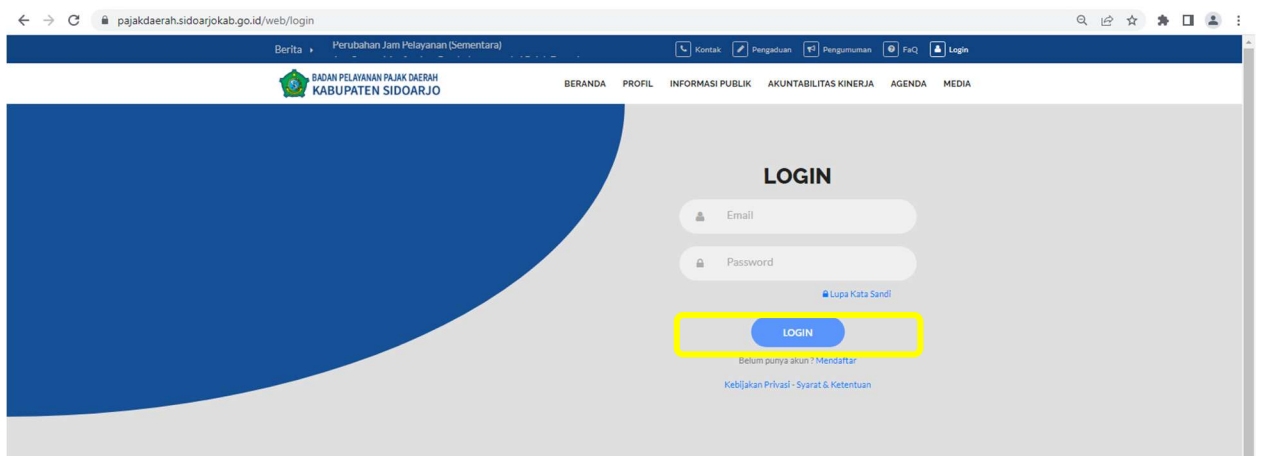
pajakdaerah.sidoarjokab.go.id/web/login

Berita Perubahan Jam Pelayanan (Sementara)
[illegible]

Kontak Pengaduan Pengumuman FaQ Login

BADAN PELAYANAN PAJAK DAERAH
KABUPATEN SIDOARJO

BERANDA PROFIL INFORMASI PUBLIK AKUNTABILITAS KINERJA AGENDA MEDIA

LOGIN

Email

Password

Lupa Kata Sandi

LOGIN

Belum punya akun ? Mendaftar

Kebijakan Privasi - Syarat & Ketentuan